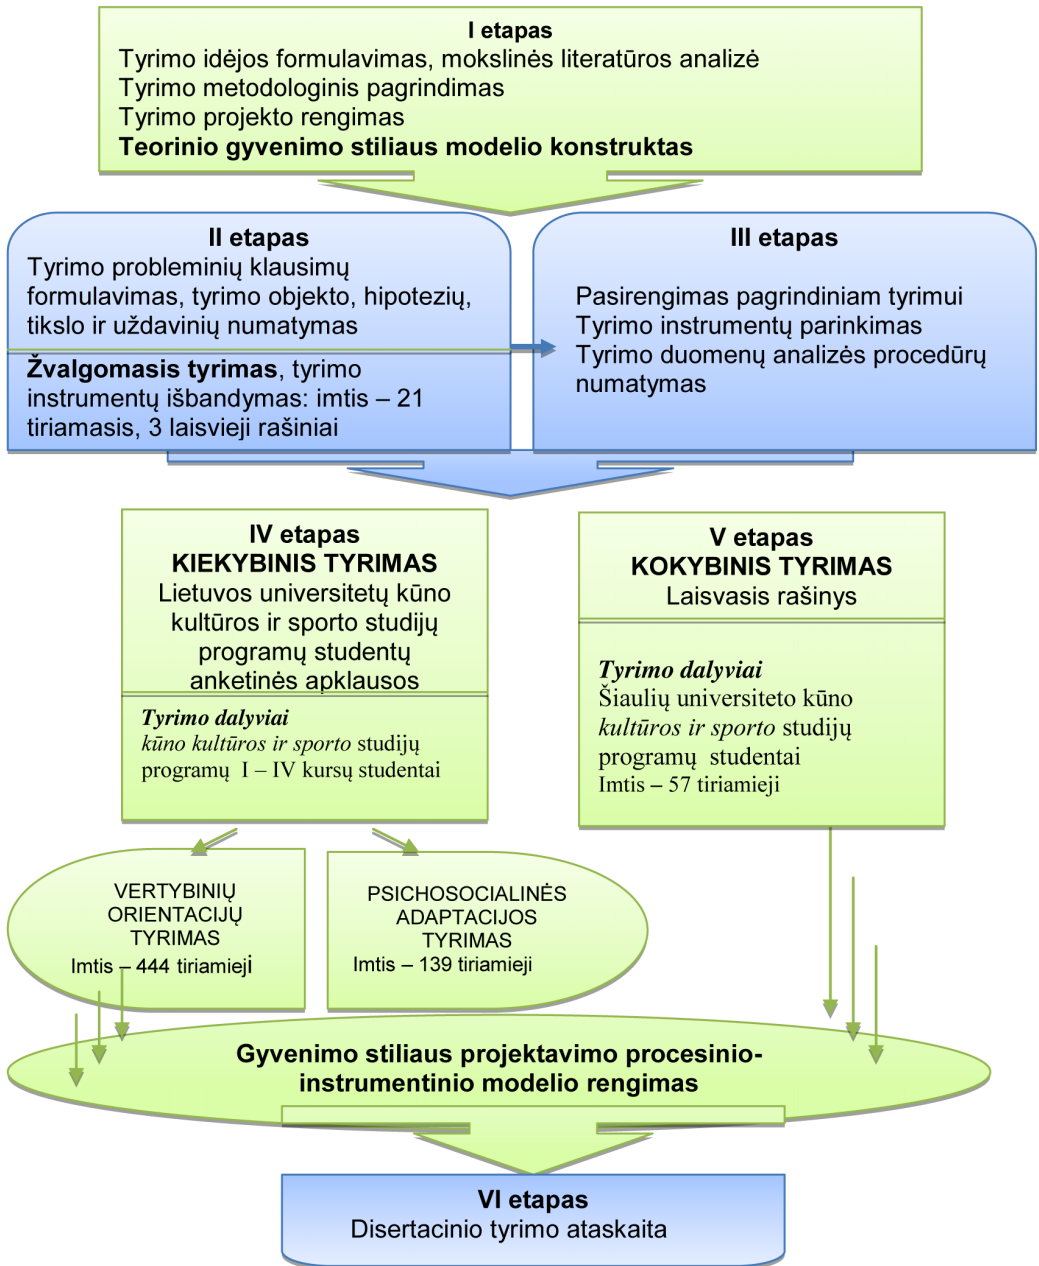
I etapas
Tyrimo idėjos formulavimas, mokslinės literatūros analizė
Tyrimo metodologinis pagrindimas
Tyrimo projekto rengimas
Teorinio gyvenimo stiliaus modelio konstruktas

II etapas
Tyrimo probleminių klausimų formulavimas, tyrimo objekto, hipotezių, tikslo ir uždavinių numatymas

Žvalgomasis tyrimas, tyrimo instrumentų išbandymas: imtis – 21 tiriamasis, 3 laisvieji rašiniai

III etapas
Pasirengimas pagrindiniam tyrimui
Tyrimo instrumentų parinkimas
Tyrimo duomenų analizės procedūrų numatymas

IV etapas
KIEKYBINIS TYRIMAS
Lietuvos universitetų kūno kultūros ir sporto studijų programų studentų anketinės apklausos

Tyrimo dalyviai
kūno kultūros ir sporto studijų programų I – IV kursų studentai

V etapas
KOKYBINIS TYRIMAS
Laisvasis rašinys

Tyrimo dalyviai
Šiaulių universiteto kūno kultūros ir sporto studijų programų studentai
Imtis – 57 tiriamieji

VERTYBINIŲ ORIENTACIJŲ TYRIMAS
Imtis – 444 tiriamieji

PSICHOSOCIALINĖS ADAPTACIJOS TYRIMAS
Imtis – 139 tiriamieji

Gyvenimo stiliaus projektavimo procesinio-instrumentinio modelio rengimas

VI etapas
Disertacinio tyrimo ataskaita